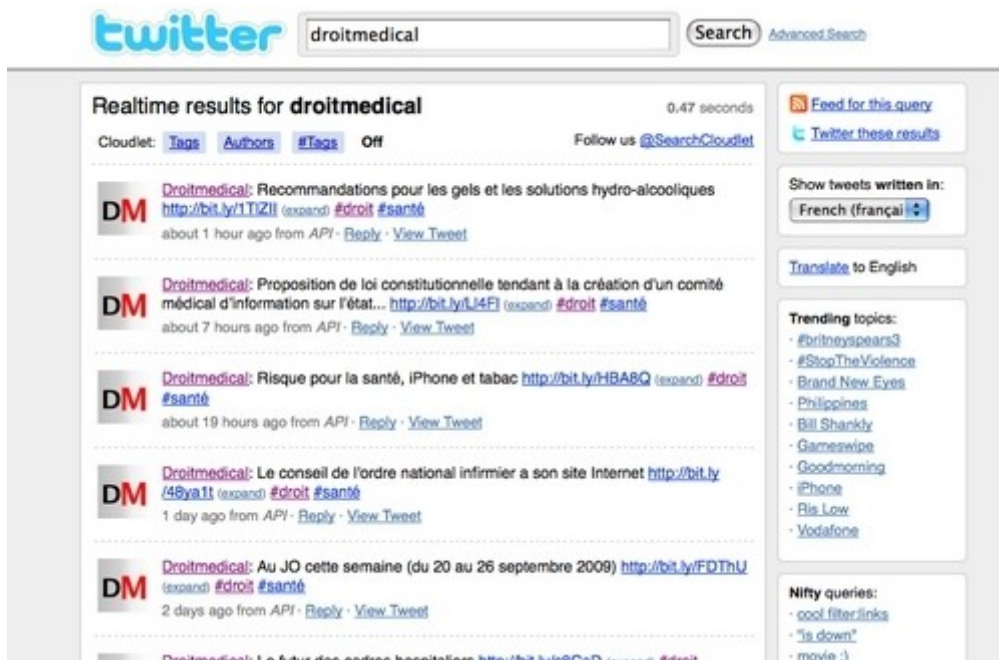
twitter

droitmedical

Search

Advanced Search

Realtime results for **droitmedical**

0.47 seconds

Cloudlet: Tags Authors #Tags Off

Follow us @SearchCloudlet

DM

Droitmedical: Recommandations pour les gels et les solutions hydro-alcooliques http://bit.ly/1TlZlI (expand) #droit #santé

about 1 hour ago from API · Reply · View Tweet

DM

Droitmedical: Proposition de loi constitutionnelle tendant à la création d'un comité médical d'information sur l'état... http://bit.ly/Ll4Fl (expand) #droit #santé

about 7 hours ago from API · Reply · View Tweet

DM

Droitmedical: Risque pour la santé, iPhone et tabac http://bit.ly/HBA8Q (expand) #droit #santé

about 19 hours ago from API · Reply · View Tweet

DM

Droitmedical: Le conseil de l'ordre national infirmier a son site Internet http://bit.ly/48ya1t (expand) #droit #santé

1 day ago from API · Reply · View Tweet

DM

Droitmedical: Au JO cette semaine (du 20 au 26 septembre 2009) http://bit.ly/FDThU (expand) #droit #santé

2 days ago from API · Reply · View Tweet

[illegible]

Feed for this query

Twitter these results

Show tweets **written in:**

French (françai

Translate to English

**Trending** topics:

· #britneyspears3
· #StopTheViolence
· Brand New Eyes
· Philippines
· Bill Shankly
· Gameswipe
· Goodmorning
· iPhone
· Ris Low
· Vodafone

**Nifty queries:**

· cool filter:links
· "is down"
· movie :)